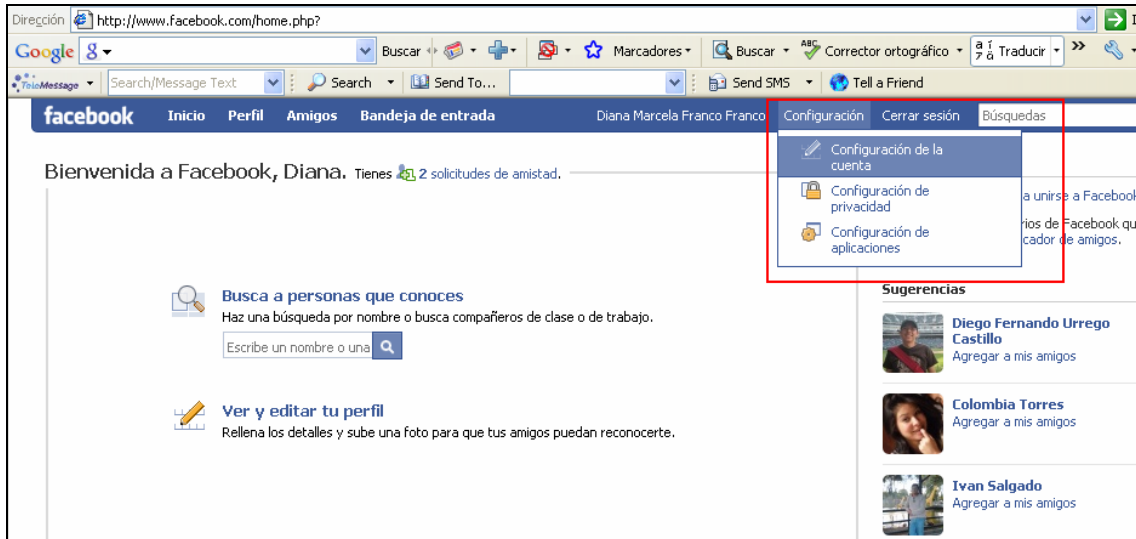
Dirección http://www.facebook.com/home.php?

Google Buscar Marcadores Buscar Corrector ortográfico Traducir

TeleMessage Search/Message Text Search Send To... Send SMS Tell a Friend

facebook Inicio Perfil Amigos Bandeja de entrada Diana Marcela Franco Franco Configuración Cerrar sesión Búsquedas

Configuración de la cuenta
Configuración de privacidad
Configuración de aplicaciones

Bienvenida a Facebook, Diana. Tienes 2 solicitudes de amistad.

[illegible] a unirse a Facebook
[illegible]rios de Facebook qu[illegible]
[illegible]cador de amigos.

Busca a personas que conoces
Haz una búsqueda por nombre o busca compañeros de clase o de trabajo.
Escribe un nombre o una

Ver y editar tu perfil
Rellena los detalles y sube una foto para que tus amigos puedan reconocerte.

Sugerencias

Diego Fernando Urrego Castillo
Agregar a mis amigos

Colombia Torres
Agregar a mis amigos

Ivan Salgado
Agregar a mis amigos